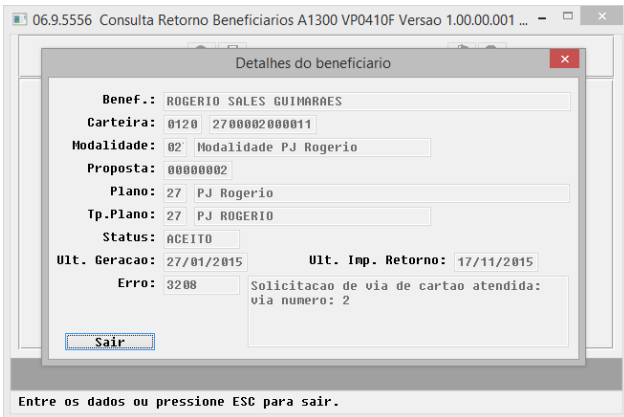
06.9.5556 Consulta Retorno Beneficiarios A1300 VP0410F Versao 1.00.00.001 ...

Detalhes do beneficiario

Benef.: ROGERIO SALES GUIMARAES
Carteira: 0120 2700002000011
Modalidade: 02 Modalidade PJ Rogerio
Proposta: 00000002
Plano: 27 PJ Rogerio
Tp.Plano: 27 PJ ROGERIO
Status: ACEITO
Ult. Geracao: 27/01/2015
Ult. Imp. Retorno: 17/11/2015
Erro: 3208
Solicitacao de via de cartao atendida: via numero: 2

Sair

Entre os dados ou pressione ESC para sair.